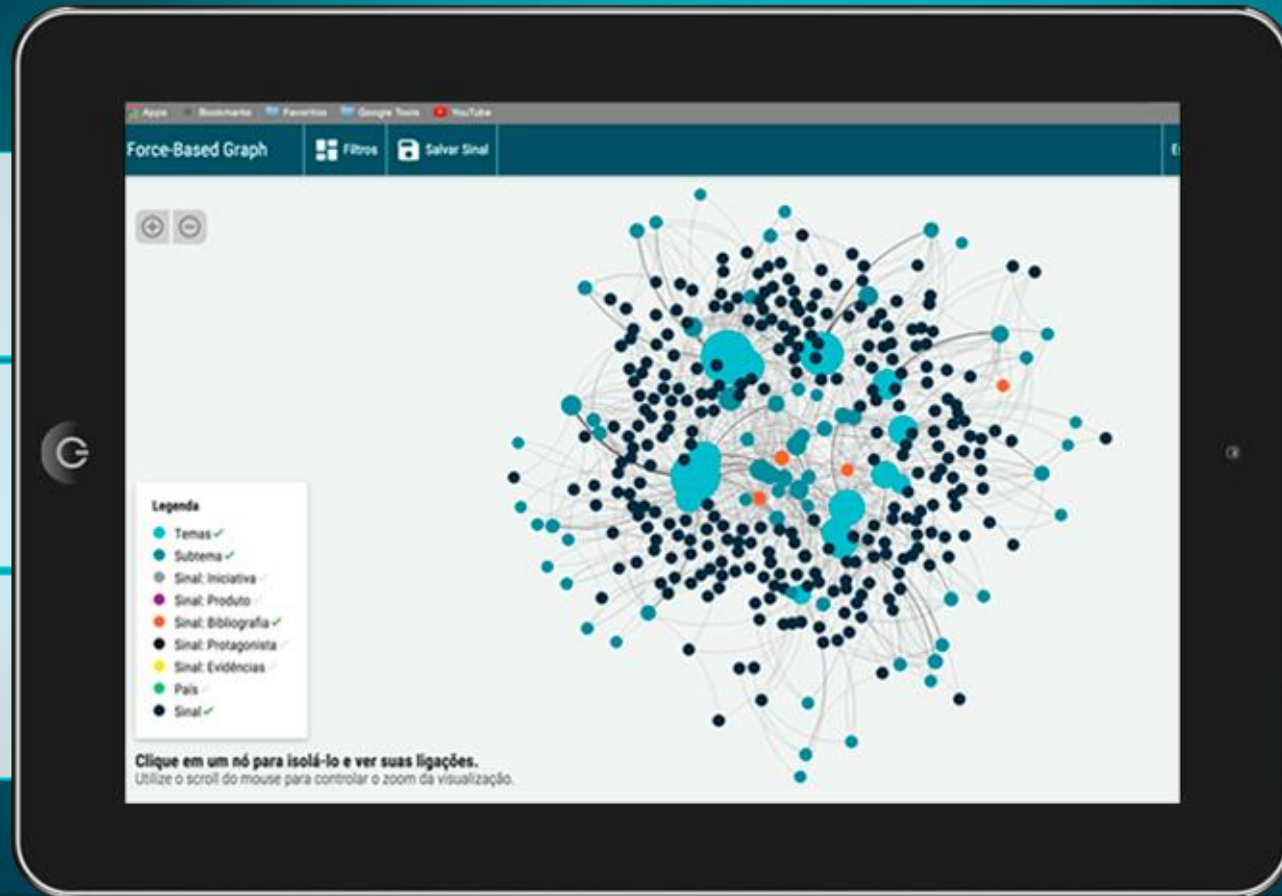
Apps Bookmarks Favoritos Google Tools YouTube

Force-Based Graph Filtros Salvar Sinal E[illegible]

Legenda
Temas ✓
Subtema ✓
Sinal: Iniciativa ✓
Sinal: Produto ✓
Sinal: Bibliografia ✓
Sinal: Protagonista ✓
Sinal: Evidências ✓
País ✓
Sinal ✓

Clique em um nó para isolá-lo e ver suas ligações.
Utilize o scroll do mouse para controlar o zoom da visualização.